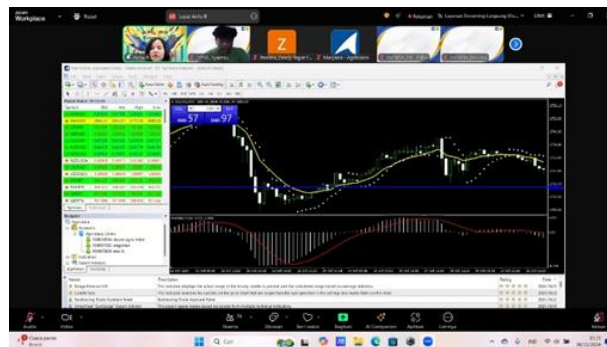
Zoom Workplace

Rapat

Lokal Anita R

Rekaman

Laporan Recording Langsung Ke...

Lihat

Syamsu

Zandra_Dwilo Hapur...

Maryana - Agribisnis

57

97

Audio

Video

Peserta

Obrolan

Bagikan

AI Companion

Aplikasi

Cuaca panas

Cari

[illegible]